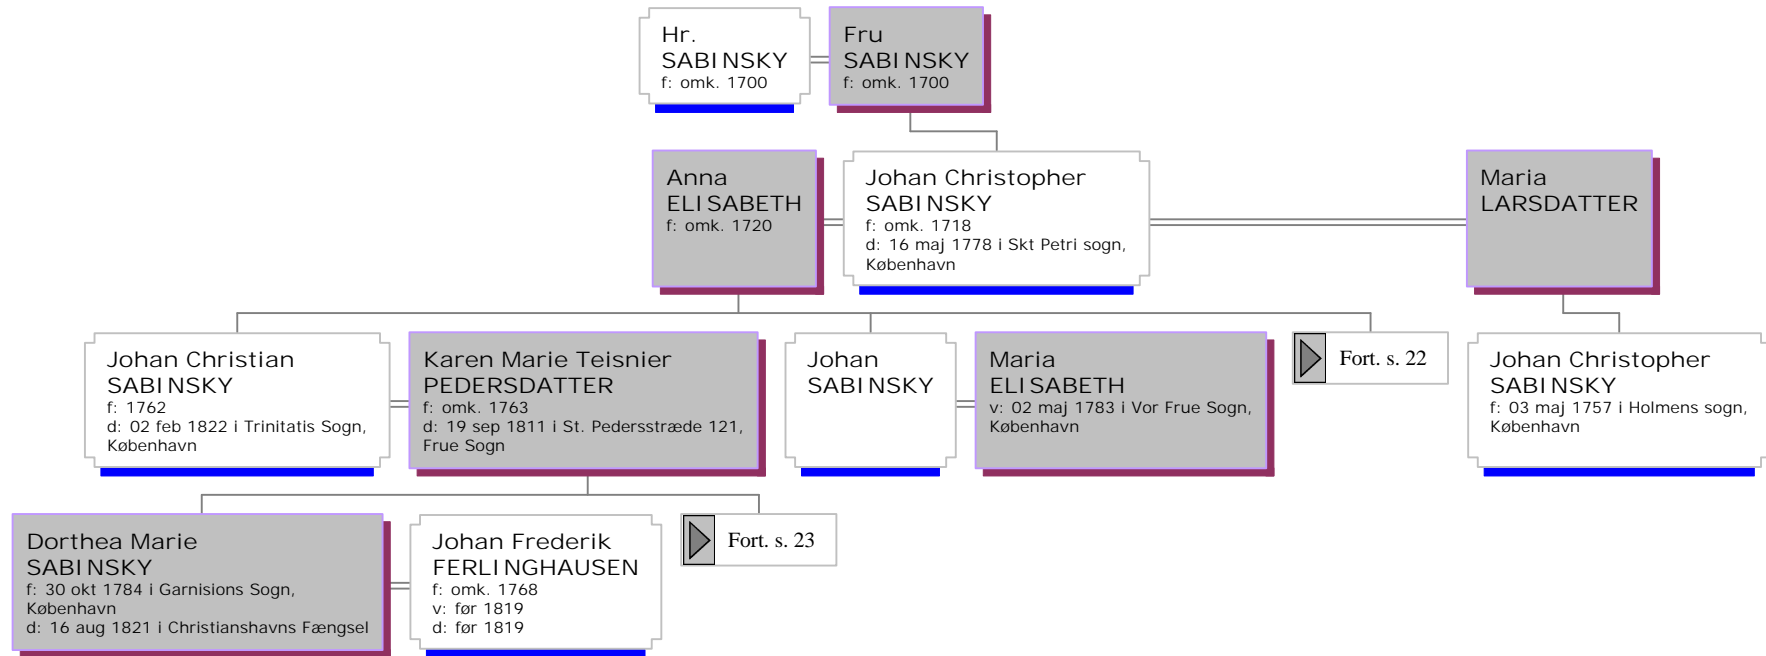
Hr.
SABINSKY
f: omk. 1700

Fru
SABINSKY
f: omk. 1700

Anna
ELISABETH
f: omk. 1720

Johan Christopher
SABINSKY
f: omk. 1718
d: 16 maj 1778 i Skt Petri sogn, København

Maria
LARSDATTER

Johan Christian
SABINSKY
f: 1762
d: 02 feb 1822 i Trinitatis Sogn, København

Karen Marie Teisnier
PEDERSDATTER
f: omk. 1763
d: 19 sep 1811 i St. Pedersstræde 121, Frue Sogn

Johan
SABINSKY

Maria
ELISABETH
v: 02 maj 1783 i Vor Frue Sogn, København

Fort. s. 22

Johan Christopher
SABINSKY
f: 03 maj 1757 i Holmens sogn, København

Dorthea Marie
SABINSKY
f: 30 okt 1784 i Garnisions Sogn, København
d: 16 aug 1821 i Christianshavns Fængsel

Johan Frederik
FERLINGHAUSEN
f: omk. 1768
v: før 1819
d: før 1819

Fort. s. 23